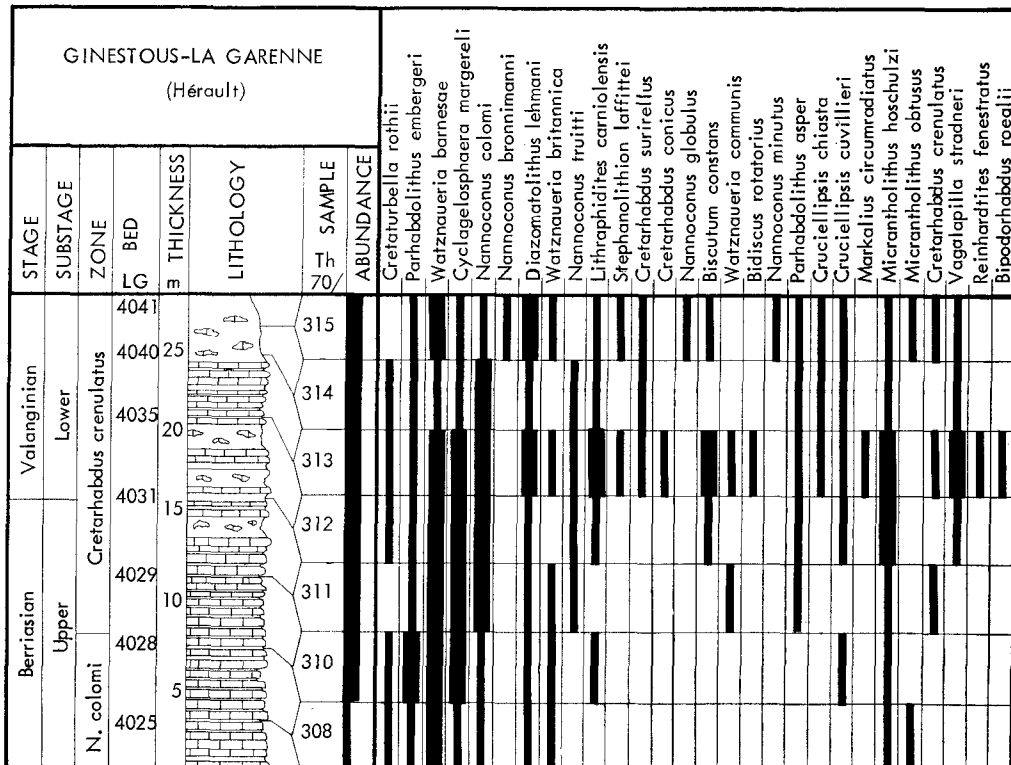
GINESTOUS-LA GARENNE
(Hérault)

STAGE
SUBSTAGE
ZONE
BED LG
THICKNESS m
LITHOLOGY
SAMPLE Th 70/
ABUNDANCE

Cretaturbella rothii
Parhabdolithus embergeri
Watznaueria barnesae
Cyclagelosphaera margereli
Nannoconus colomi
Nannoconus bronnimanni
Diazomatolithus lehmani
Watznaueria britannica
Nannoconus truitti
Lithraphidites carniolensis
Stephanolithion laffittei
Cretarhabdus surirellus
Cretarhabdus conicus
Nannoconus globulus
Biscutum constans
Watznaueria communis
Bidiscus rotatorius
Nannoconus minutus
Parhabdolithus asper
Cruciellipsis chiasta
Cruciellipsis cuvillieri
Markalius circumradiatus
Micrantholithus hoschulzi
Micrantholithus obtusus
Cretarhabdus crenulatus
Vagalapilla stradneri
Reinhardtites fenestratus
Bipodorhabdus roealii

Valanginian
Lower
Berriasian
Upper
Cretarhabdus crenulatus
N. colomi

4041
4040
4035
4031
4029
4028
4025

25
20
15
10
5

315
314
313
312
311
310
308